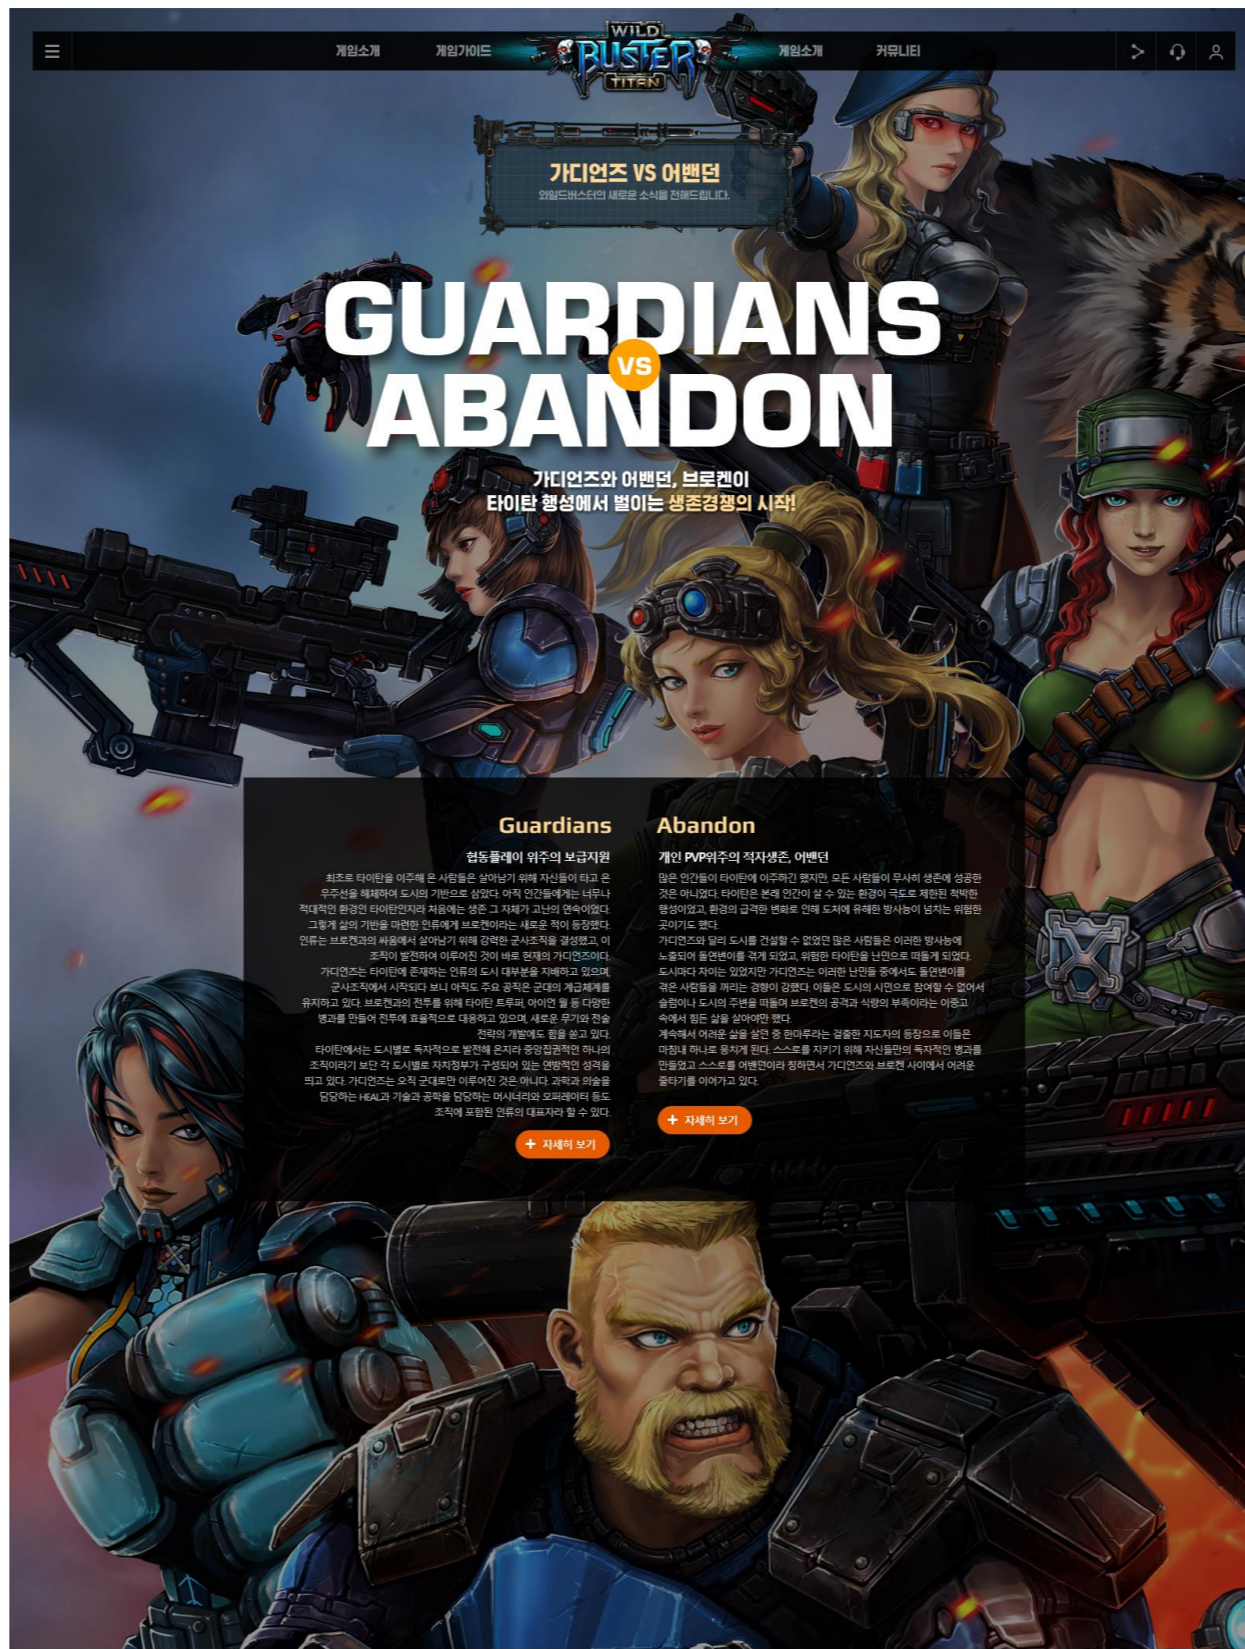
게임소개 게임가이드 WILD BUSTER TITAN 게임소개 커뮤니티

가디언즈 VS 어밴던
와일드버스터의 새로운 소식을 전해드립니다.

GUARDIANS VS ABANDON

가디언즈와 어밴던, 브로켄이
타이탄 행성에서 벌이는 생존경쟁의 시작!

Guardians

협동플레이 위주의 보급지원

최초로 타이탄을 이주해 온 사람들은 살아남기 위해 자신들이 타고 온 우주선을 해체하여 도시의 기반으로 삼았다. 아직 인간들에게는 너무나 적대적인 환경인 타이탄인지라 처음에는 생존 그 자체가 고난의 연속이었다. 그렇게 삶의 기반을 마련한 인류에게 브로켄이라는 새로운 적이 등장했다. 인류는 브로켄과의 싸움에서 살아남기 위해 강력한 군사조직을 결성했고, 이 조직이 발전하여 이루어진 것이 바로 현재의 가디언즈이다.
가디언즈는 타이탄에 존재하는 인류의 도시 대부분을 지배하고 있으며, 군사조직에서 시작되다 보니 아직도 주요 공직은 군대의 계급체계를 유지하고 있다. 브로켄과의 전투를 위해 타이탄 트루퍼, 아이언 월 등 다양한 병과를 만들어 전투에 효율적으로 대응하고 있으며, 새로운 무기와 전술 전략의 개발에도 힘을 쏟고 있다.
타이탄에서는 도시별로 독자적으로 발전해 온지라 중앙집권적인 하나의 조직이라기 보단 각 도시별로 자치정부가 구성되어 있는 연방적인 성격을 띄고 있다. 가디언즈는 오직 군대로만 이루어진 것은 아니다. 과학과 의술을 담당하는 HEAL과 기술과 공학을 담당하는 머시너리와 오퍼레이터 등도 조직에 포함된 인류의 대표자라 할 수 있다.

+ 자세히 보기

Abandon

개인 PVP위주의 적자생존, 어밴던

많은 인간들이 타이탄에 이주하긴 했지만, 모든 사람들이 무사히 생존에 성공한 것은 아니었다. 타이탄은 본래 인간이 살 수 있는 환경이 극도로 제한된 척박한 행성이었고, 환경의 급격한 변화로 인해 도처에 유해한 방사능이 넘치는 위험한 곳이기도 했다.
가디언즈와 달리 도시를 건설할 수 없었던 많은 사람들은 이러한 방사능에 노출되어 돌연변이를 겪게 되었고, 위험한 타이탄을 난민으로 떠돌게 되었다. 도시마다 차이는 있었지만 가디언즈는 이러한 난민들 중에서도 돌연변이를 겪은 사람들을 꺼리는 경향이 강했다. 이들은 도시의 시민으로 참여할 수 없어서 슬럼이나 도시의 주변을 떠돌며 브로켄의 공격과 식량의 부족이라는 이중고 속에서 힘든 삶을 살아야만 했다.
계속해서 어려운 삶을 살던 중 한마루라는 걸출한 지도자의 등장으로 이들은 마침내 하나로 뭉치게 된다. 스스로를 지키기 위해 자신들만의 독자적인 병과를 만들었고 스스로를 어밴던이라 칭하면서 가디언즈와 브로켄 사이에서 어려운 줄타기를 이어가고 있다.

+ 자세히 보기